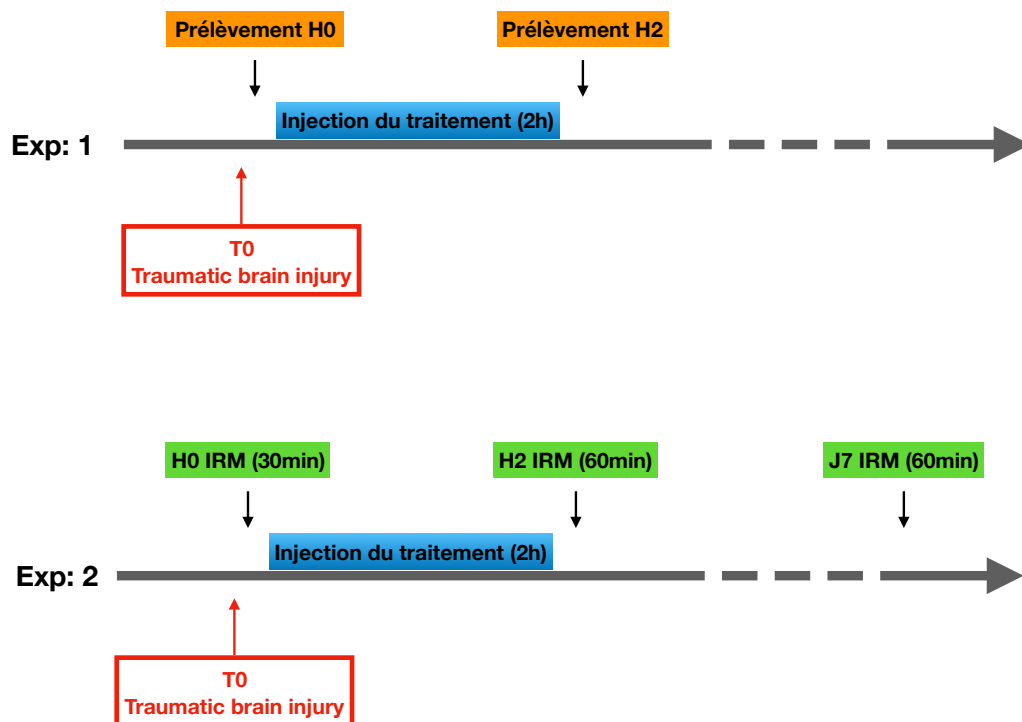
Prélèvement H0

Prélèvement H2

Injection du traitement (2h)

Exp: 1

T0
Traumatic brain injury

H0 IRM (30min)

H2 IRM (60min)

J7 IRM (60min)

Injection du traitement (2h)

Exp: 2

T0
Traumatic brain injury